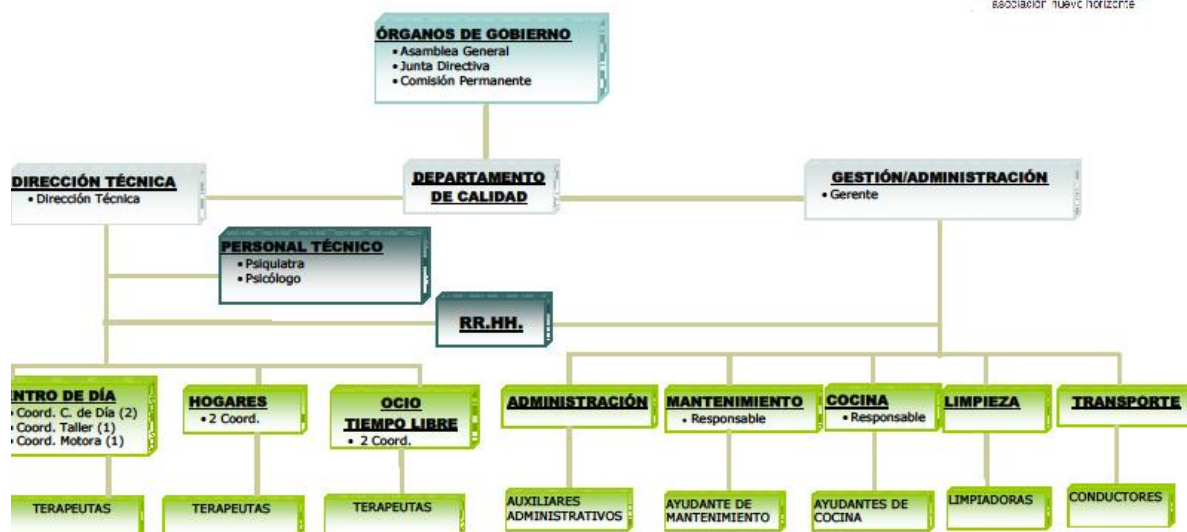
asociación nuevo horizonte

ÓRGANOS DE GOBIERNO
• Asamblea General
• Junta Directiva
• Comisión Permanente

DIRECCIÓN TÉCNICA
• Dirección Técnica

DEPARTAMENTO DE CALIDAD

GESTIÓN/ADMINISTRACIÓN
• Gerente

PERSONAL TÉCNICO
• Psiquiatra
• Psicólogo

RR.HH.

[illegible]ENTRO DE DÍA
• Coord. C. de Día (2)
• Coord. Taller (1)
• Coord. Motora (1)

HOGARES
• 2 Coord.

OCIO TIEMPO LIBRE
• 2 Coord.

ADMINISTRACIÓN

MANTENIMIENTO
• Responsable

COCINA
• Responsable

LIMPIEZA

TRANSPORTE

TERAPEUTAS

TERAPEUTAS

TERAPEUTAS

AUXILIARES ADMINISTRATIVOS

AYUDANTE DE MANTENIMIENTO

AYUDANTES DE COCINA

LIMPIADORAS

CONDUCTORES